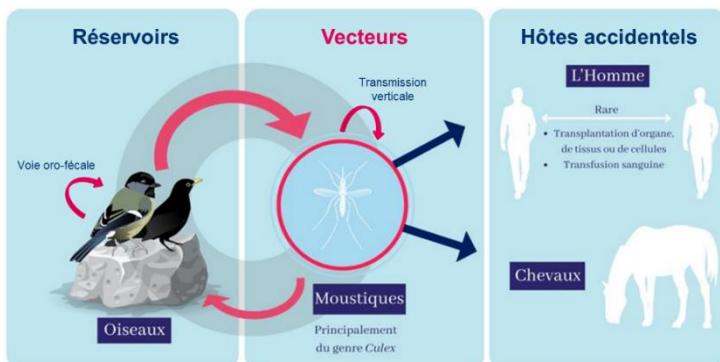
Réservoirs

Voie oro-fécale

Oiseaux

Vecteurs

Transmission verticale

Moustiques

Principalement du genre *Culex*

Hôtes accidentels

L'Homme

Rare

• Transplantation d'organe, de tissus ou de cellules
• Transfusion sanguine

Chevaux